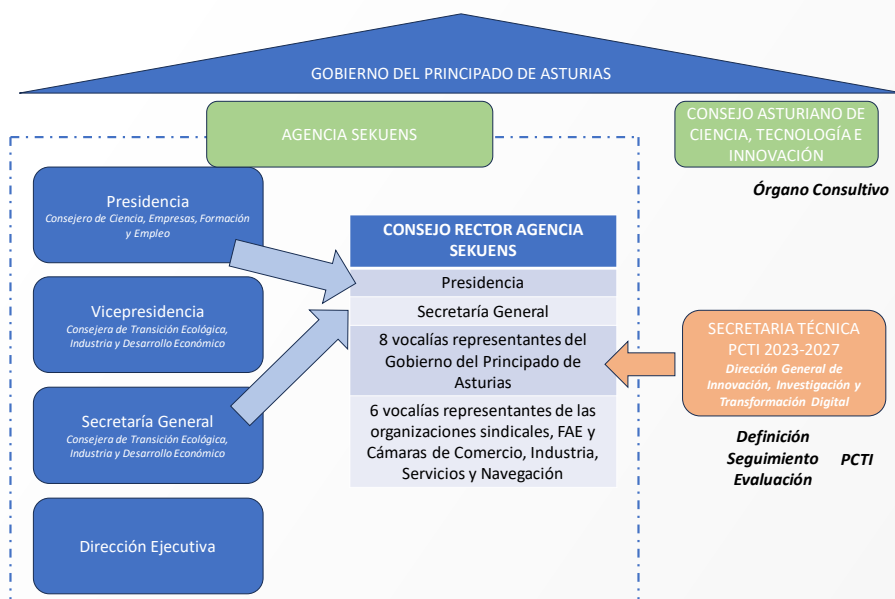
GOBIERNO DEL PRINCIPADO DE ASTURIAS

AGENCIA SEKUENS

CONSEJO ASTURIANO DE CIENCIA, TECNOLOGÍA E INNOVACIÓN

Órgano Consultivo

Presidencia
Consejero de Ciencia, Empresas, Formación y Empleo

Vicepresidencia
Consejera de Transición Ecológica, Industria y Desarrollo Económico

Secretaría General
Consejera de Transición Ecológica, Industria y Desarrollo Económico

Dirección Ejecutiva

| CONSEJO RECTOR AGENCIA SEKUENS |
|---|
| Presidencia |
| Secretaría General |
| 8 vocalías representantes del Gobierno del Principado de Asturias |
| 6 vocalías representantes de las organizaciones sindicales, FAE y Cámaras de Comercio, Industria, Servicios y Navegación |

SECRETARIA TÉCNICA PCTI 2023-2027
Dirección General de Innovación, Investigación y Transformación Digital

Definición
Seguimiento
Evaluación
PCTI